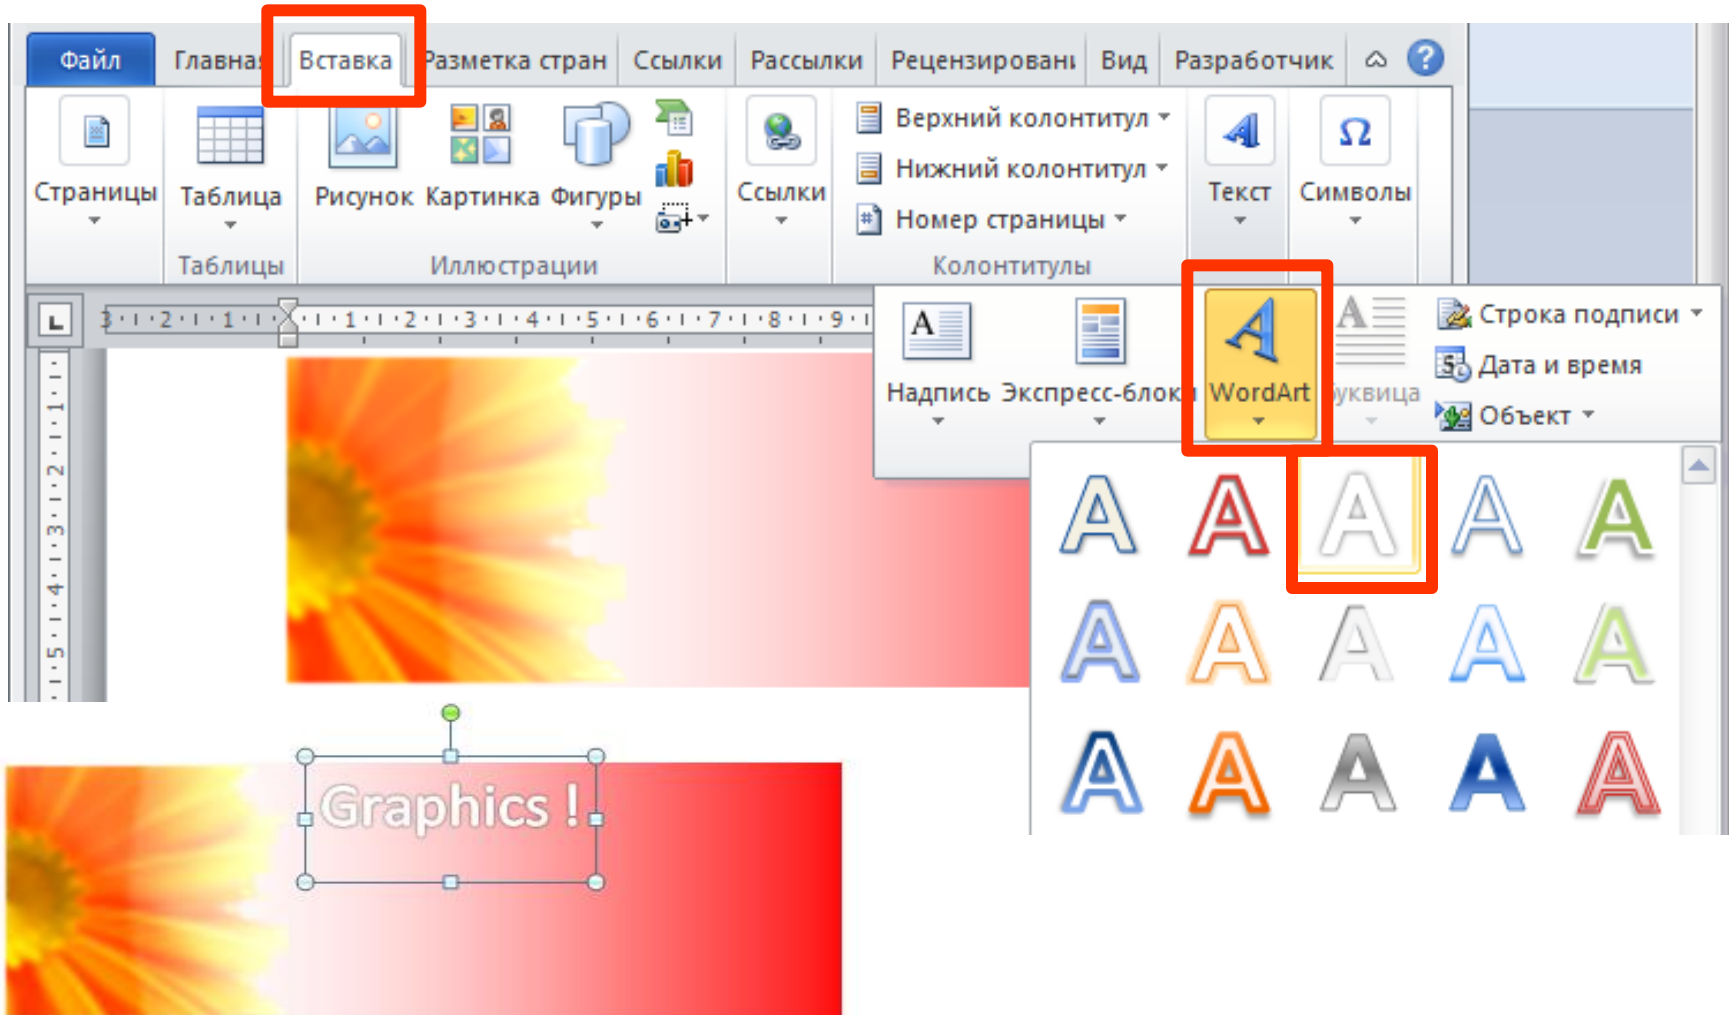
Файл Главная Вставка Разметка стран Ссылки Рассылки Рецензировани Вид Разработчик

Страницы Таблица Рисунок Картинка Фигуры Ссылки Верхний колонтитул Нижний колонтитул Номер страницы Текст Символы

Таблицы Иллюстрации Колонтитулы

Надпись Экспресс-блоки WordArt Буквица Строка подписи Дата и время Объект

Graphics !